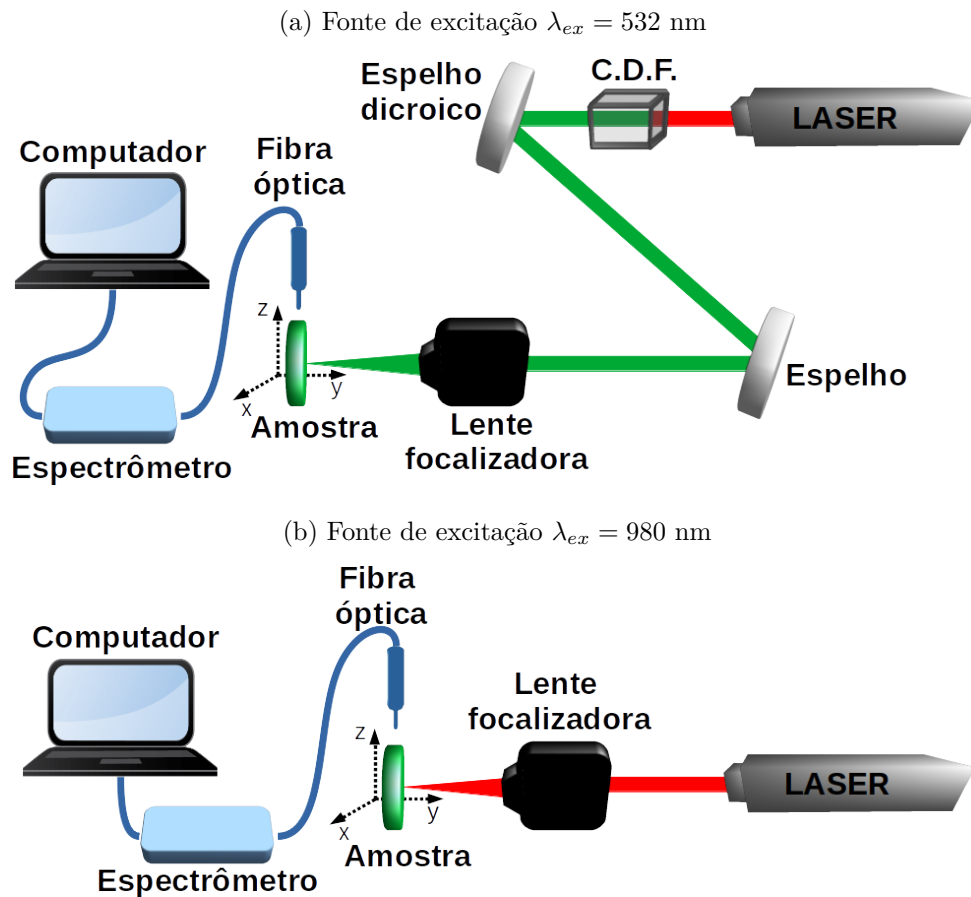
(a) Fonte de excitação $\lambda_{ex} = 532$ nm

Espelho dicroico

C.D.F.

LASER

Computador

Fibra óptica

z

y

x

Amostra

Lente focalizadora

Espelho

Espectrômetro

(b) Fonte de excitação $\lambda_{ex} = 980$ nm

Fibra óptica

Computador

Lente focalizadora

z

y

x

LASER

Amostra

Espectrômetro